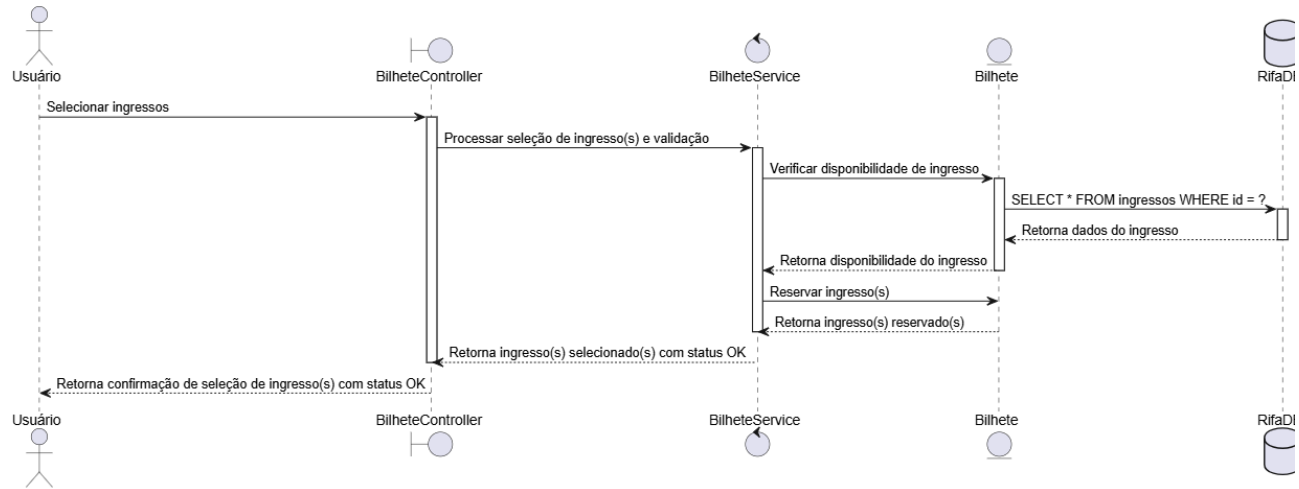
Usuário

BilheteController

BilheteService

Bilhete

RifaDI

Selecionar ingressos

Processar seleção de ingresso(s) e validação

Verificar disponibilidade de ingresso

SELECT * FROM ingressos WHERE id = ?

Retorna dados do ingresso

Retorna disponibilidade do ingresso

Reservar ingresso(s)

Retorna ingresso(s) reservado(s)

Retorna ingresso(s) selecionado(s) com status OK

Retorna confirmação de seleção de ingresso(s) com status OK

Usuário

BilheteController

BilheteService

Bilhete

RifaDI